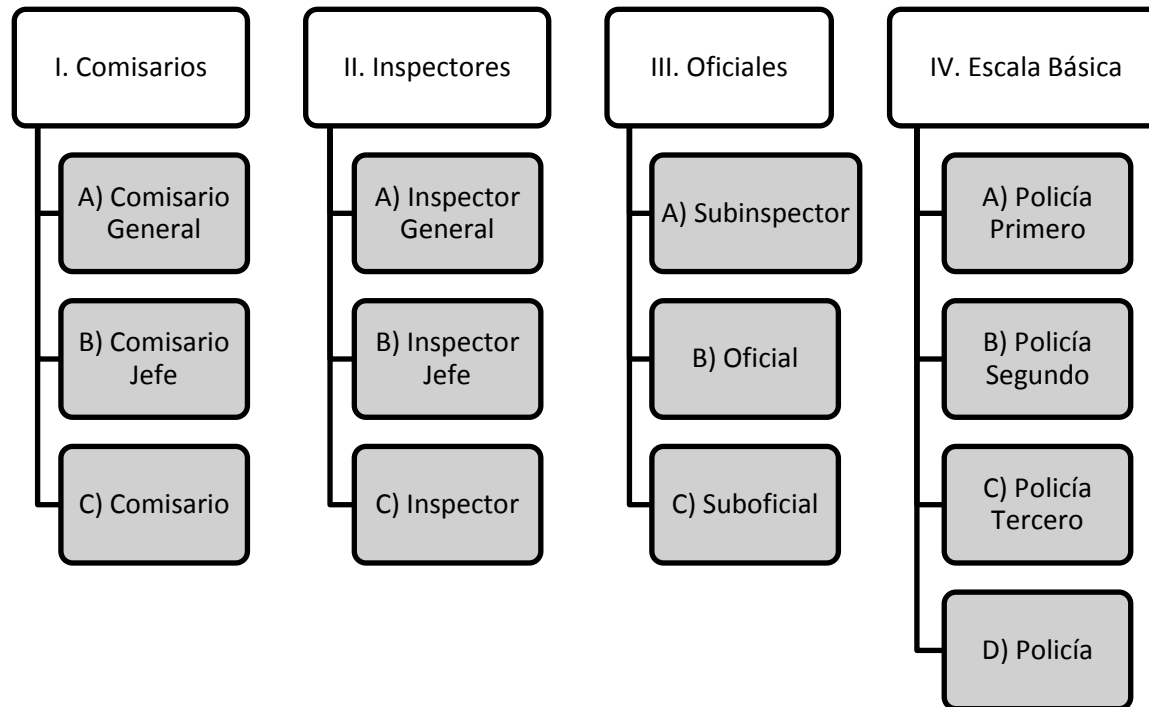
I. Comisarios

A) Comisario General

B) Comisario Jefe

C) Comisario

II. Inspectores

A) Inspector General

B) Inspector Jefe

C) Inspector

III. Oficiales

A) Subinspector

B) Oficial

C) Suboficial

IV. Escala Básica

A) Policía Primero

B) Policía Segundo

C) Policía Tercero

D) Policía